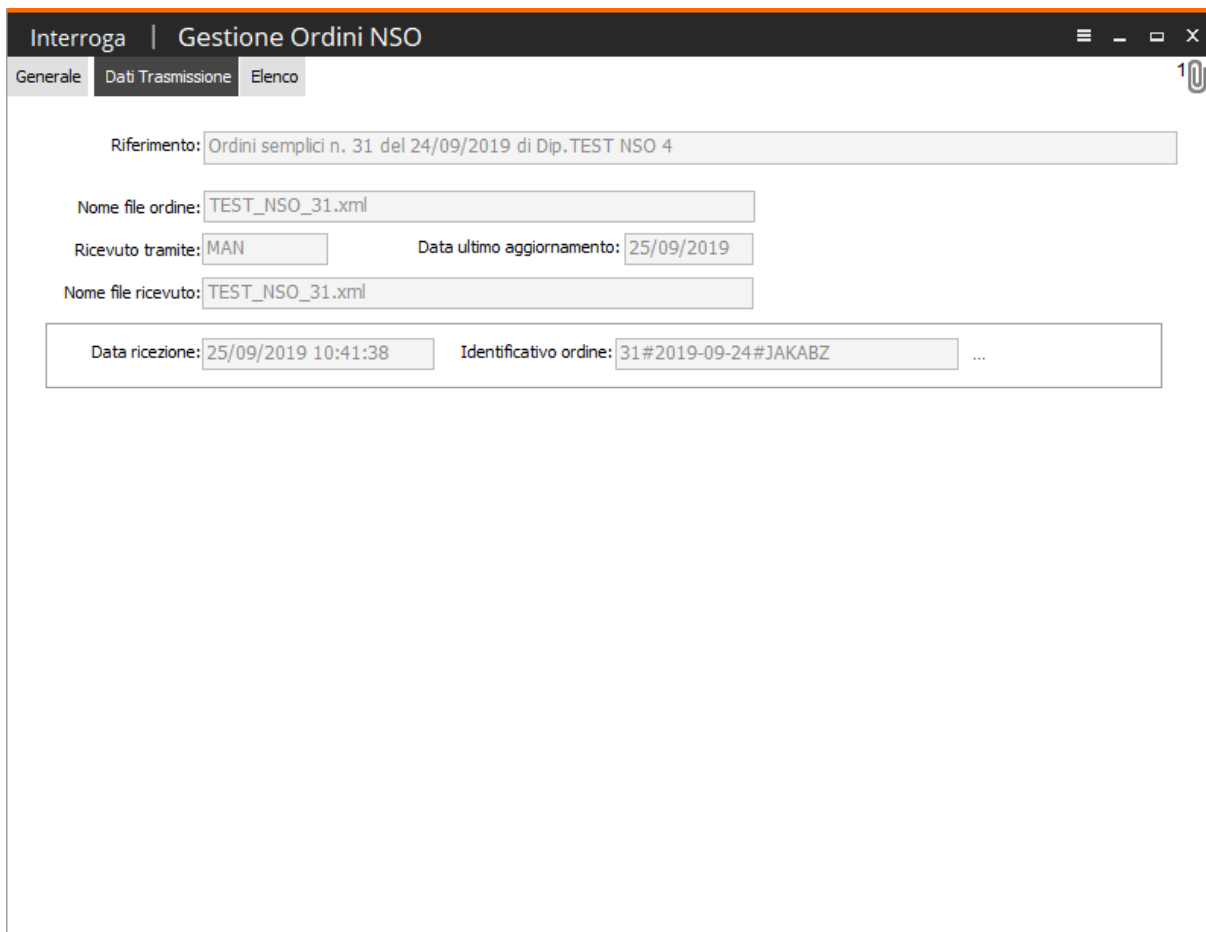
Interroga | Gestione Ordini NSO

Generale | Dati Trasmissione | Elenco

1

Riferimento: Ordini semplici n. 31 del 24/09/2019 di Dip.TEST NSO 4

Nome file ordine: TEST_NSO_31.xml

Ricevuto tramite: MAN

Data ultimo aggiornamento: 25/09/2019

Nome file ricevuto: TEST_NSO_31.xml

Data ricezione: 25/09/2019 10:41:38

Identificativo ordine: 31#2019-09-24#JAKABZ

...